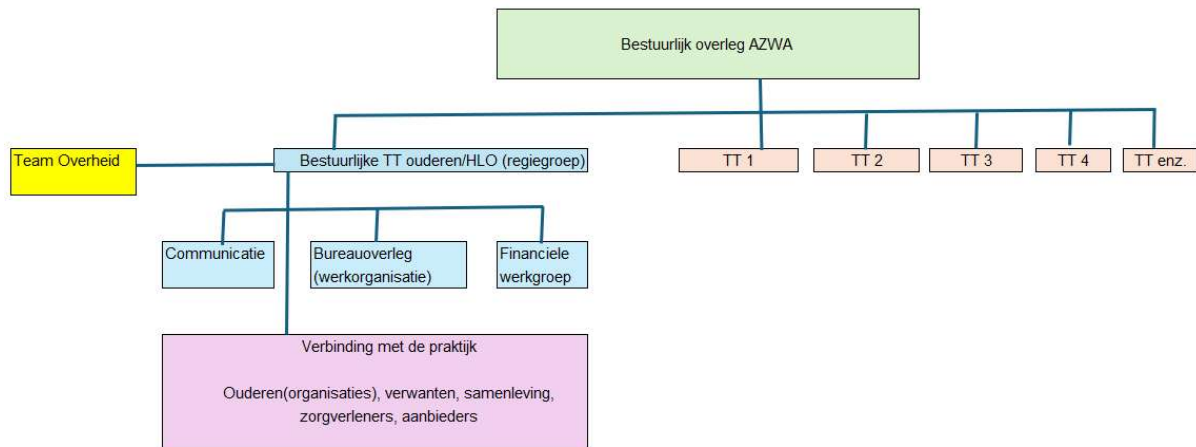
Bestuurlijk overleg AZWA

Team Overheid

Bestuurlijke TT ouderen/HLO (regiegroep)

TT 1

TT 2

TT 3

TT 4

TT enz.

Communicatie

Bureauoverleg (werkorganisatie)

Financiele werkgroep

Verbinding met de praktijk

Ouderen(organisaties), verwanten, samenleving, zorgverleners, aanbieders